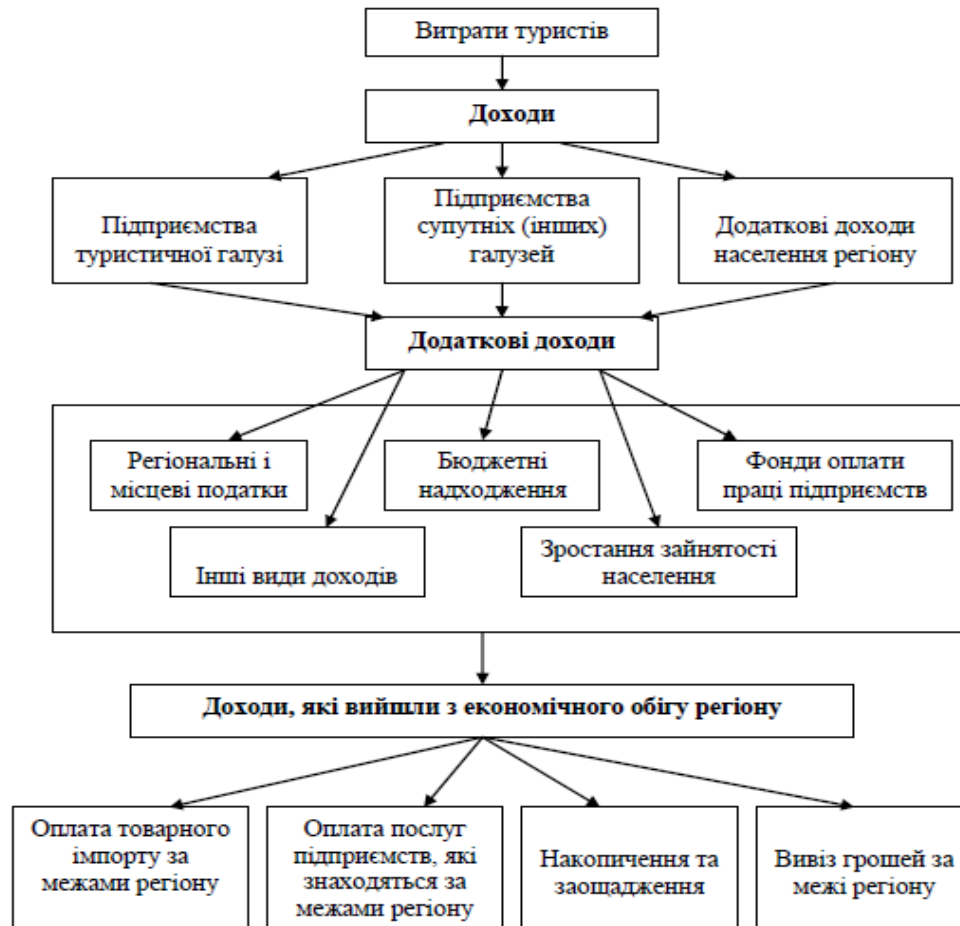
Витрати туристів

Доходи

Підприємства туристичної галузі

Підприємства супутніх (інших) галузей

Додаткові доходи населення регіону

Додаткові доходи

Регіональні і місцеві податки

Бюджетні надходження

Фонди оплати праці підприємств

Інші види доходів

Зростання зайнятості населення

Доходи, які вийшли з економічного обігу регіону

Оплата товарного імпорту за межами регіону

Оплата послуг підприємств, які знаходяться за межами регіону

Накопичення та заощадження

Вивіз грошей за межі регіону